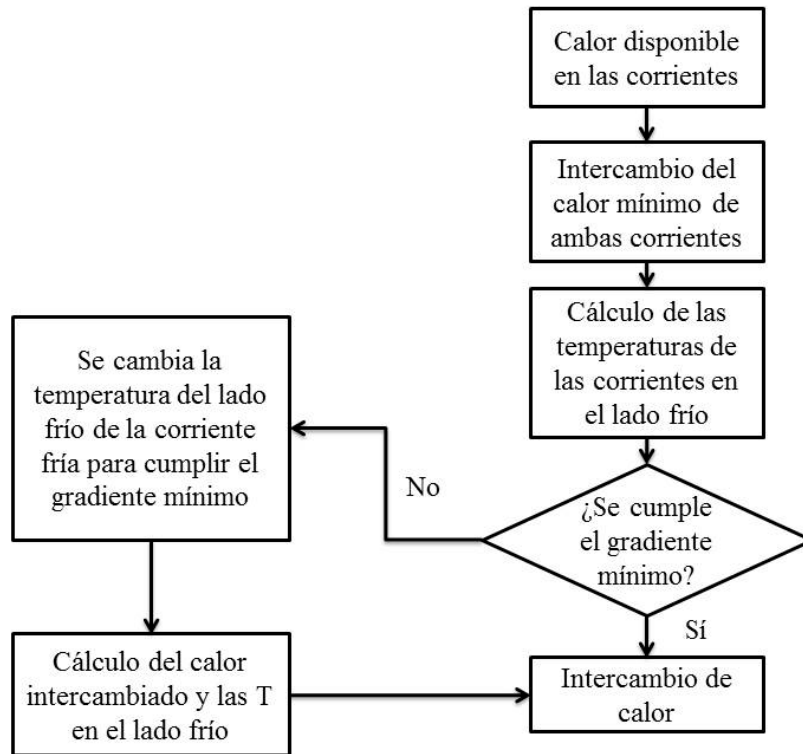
Calor disponible en las corrientes

Intercambio del calor mínimo de ambas corrientes

Cálculo de las temperaturas de las corrientes en el lado frío

¿Se cumple el gradiente mínimo?

No

Se cambia la temperatura del lado frío de la corriente fría para cumplir el gradiente mínimo

Sí

Cálculo del calor intercambiado y las T en el lado frío

Intercambio de calor